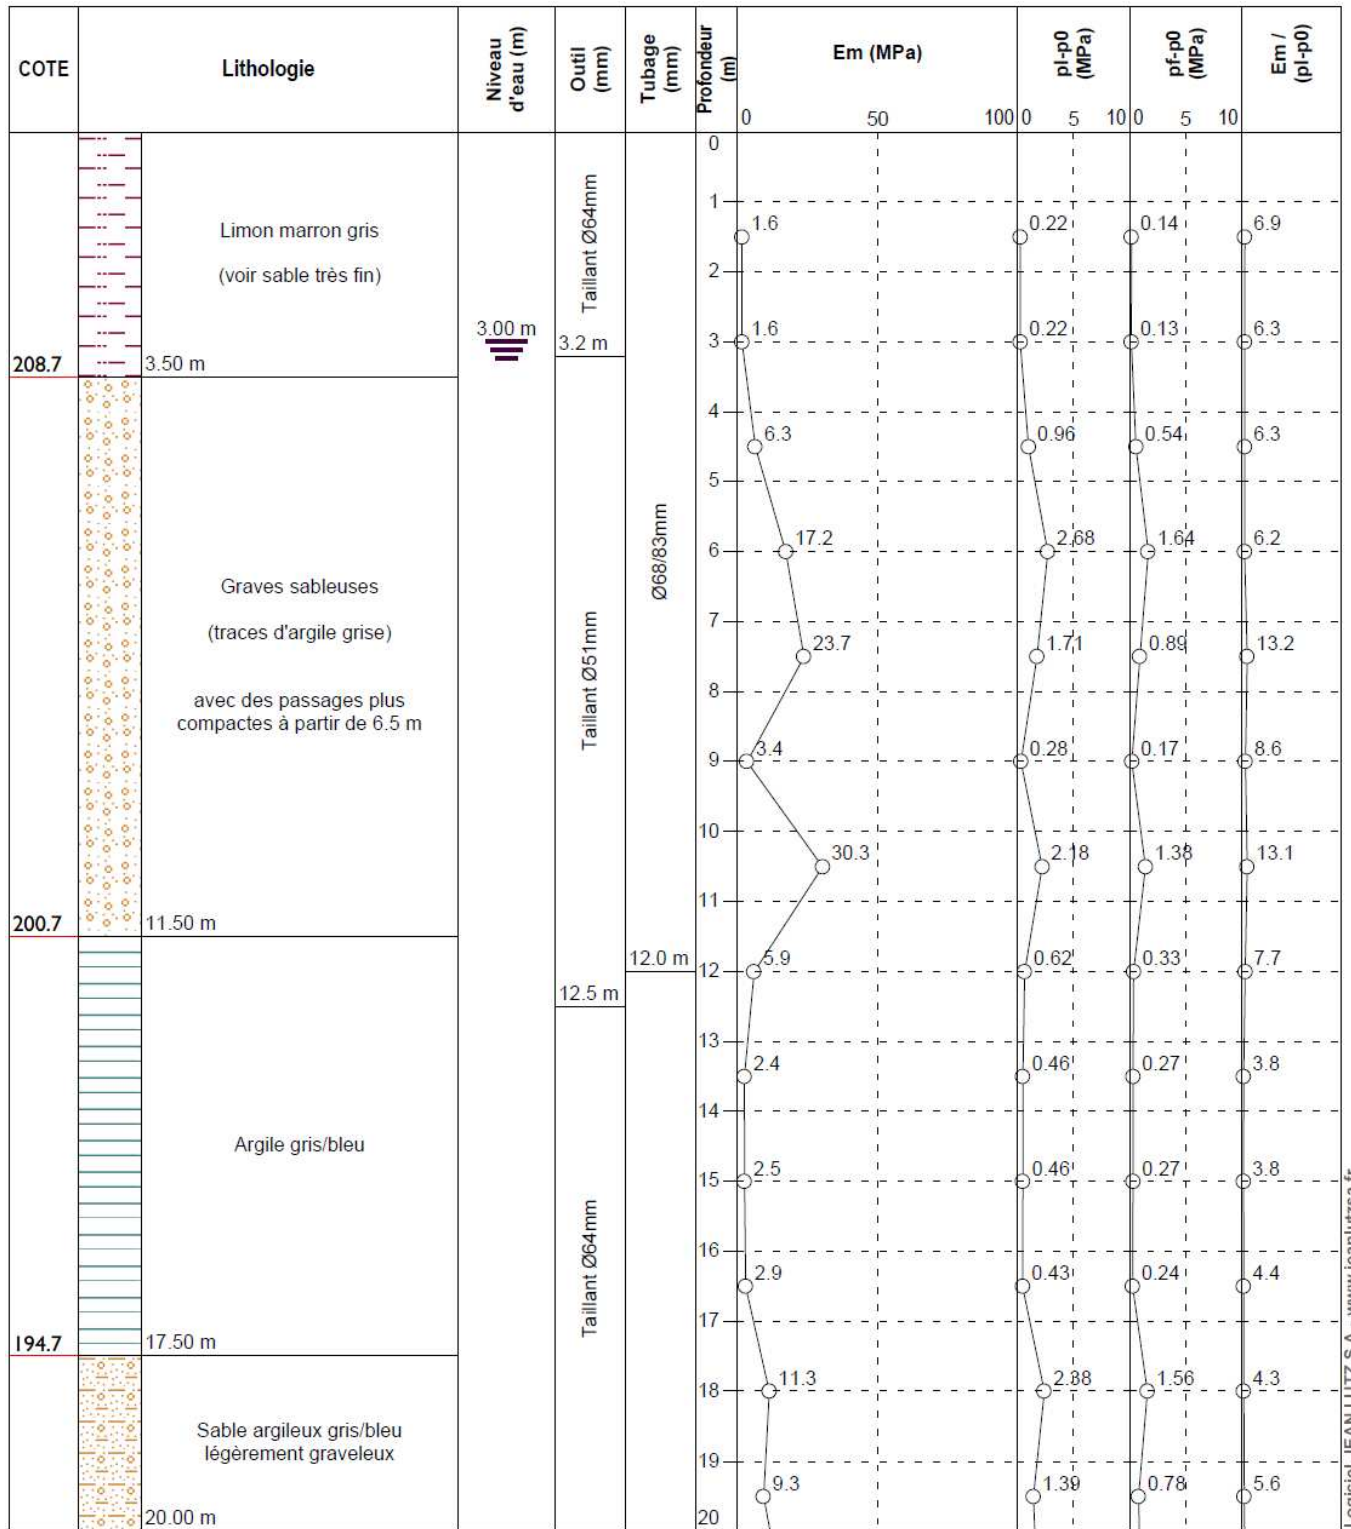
COTE | Lithologie | Niveau d'eau (m) | Outil (mm) | Tubage (mm) | Profondeur (m) | Em (MPa) | pl-p0 (MPa) | pf-p0 (MPa) | Em / (pl-p0)

0 50 100 | 0 5 10 | 0 5 10

Limon marron gris

(voir sable très fin)

208.7 3.50 m

3.00 m

Taillant Ø64mm

3.2 m

Graves sableuses

(traces d'argile grise)

avec des passages plus compactes à partir de 6.5 m

200.7 11.50 m

Taillant Ø51mm

Ø68/83mm

12.0 m

12.5 m

Argile gris/bleu

194.7 17.50 m

Taillant Ø64mm

Sable argileux gris/bleu légèrement graveleux

20.00 m

0 1 2 3 4 5 6 7 8 9 10 11 12 13 14 15 16 17 18 19 20

| Profondeur | Em | pl-p0 | pf-p0 | Em/(pl-p0) |
|---|---|---|---|---|
| | 1.6 | 0.22 | 0.14 | 6.9 |
| | 1.6 | 0.22 | 0.13 | 6.3 |
| | 6.3 | 0.96 | 0.54 | 6.3 |
| | 17.2 | 2.68 | 1.64 | 6.2 |
| | 23.7 | 1.71 | 0.89 | 13.2 |
| | 3.4 | 0.28 | 0.17 | 8.6 |
| | 30.3 | 2.18 | 1.38 | 13.1 |
| | 5.9 | 0.62 | 0.33 | 7.7 |
| | 2.4 | 0.46 | 0.27 | 3.8 |
| | 2.5 | 0.46 | 0.27 | 3.8 |
| | 2.9 | 0.43 | 0.24 | 4.4 |
| | 11.3 | 2.88 | 1.56 | 4.3 |
| | 9.3 | 1.39 | 0.78 | 5.6 |

Logiciel JEAN LUTZ S.A. - www.jeanlutzsa.fr